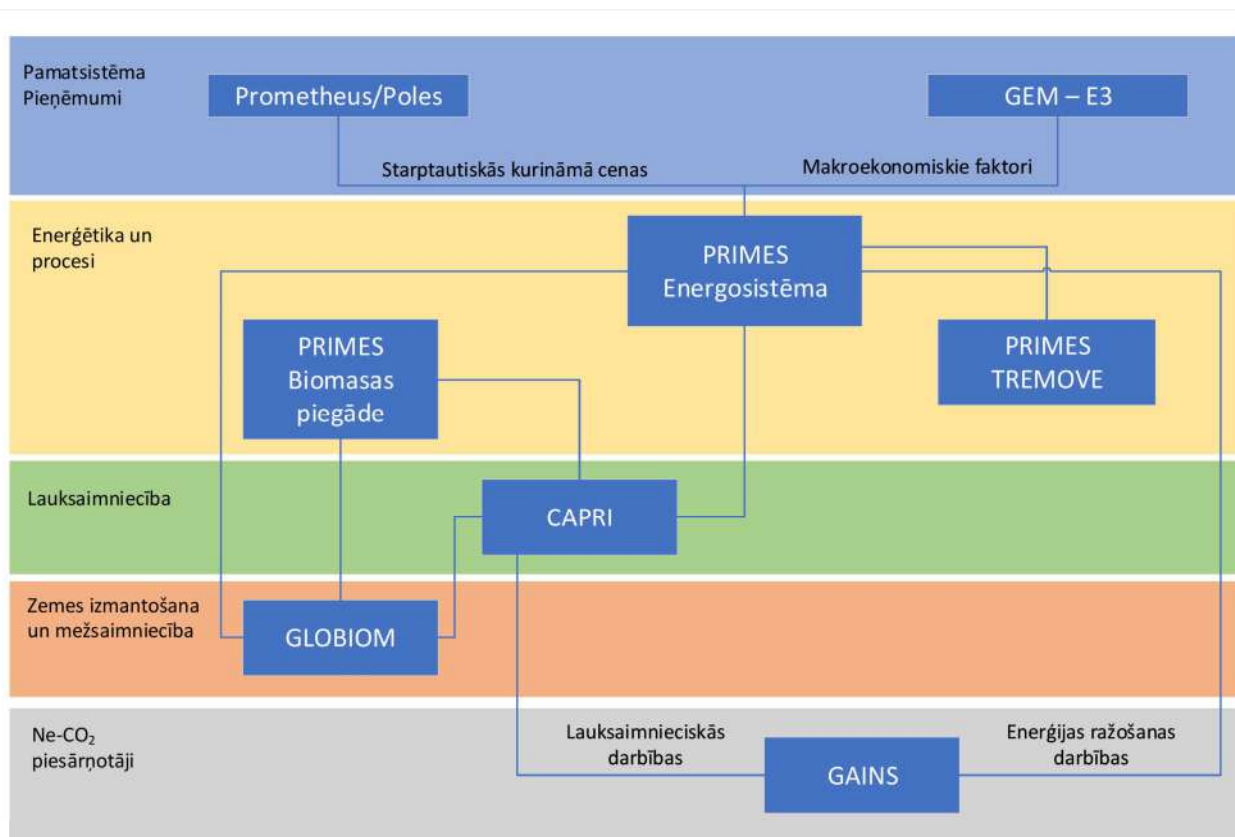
Pamatsistēma
Pieņēmumi

Prometheus/Poles

GEM – E3

Starptautiskās kurināmā cenas

Makroekonomiskie faktori

Enerģētika un procesi

PRIMES
Energosistēma

PRIMES
Biomasas piegāde

PRIMES
TREMOVE

Lauksaimniecība

CAPRI

Zemes izmantošana un mežsaimniecība

GLOBIOM

Ne-$CO_2$ piesārņotāji

Lauksaimnieciskās darbības

GAINS

Enerģijas ražošanas darbības